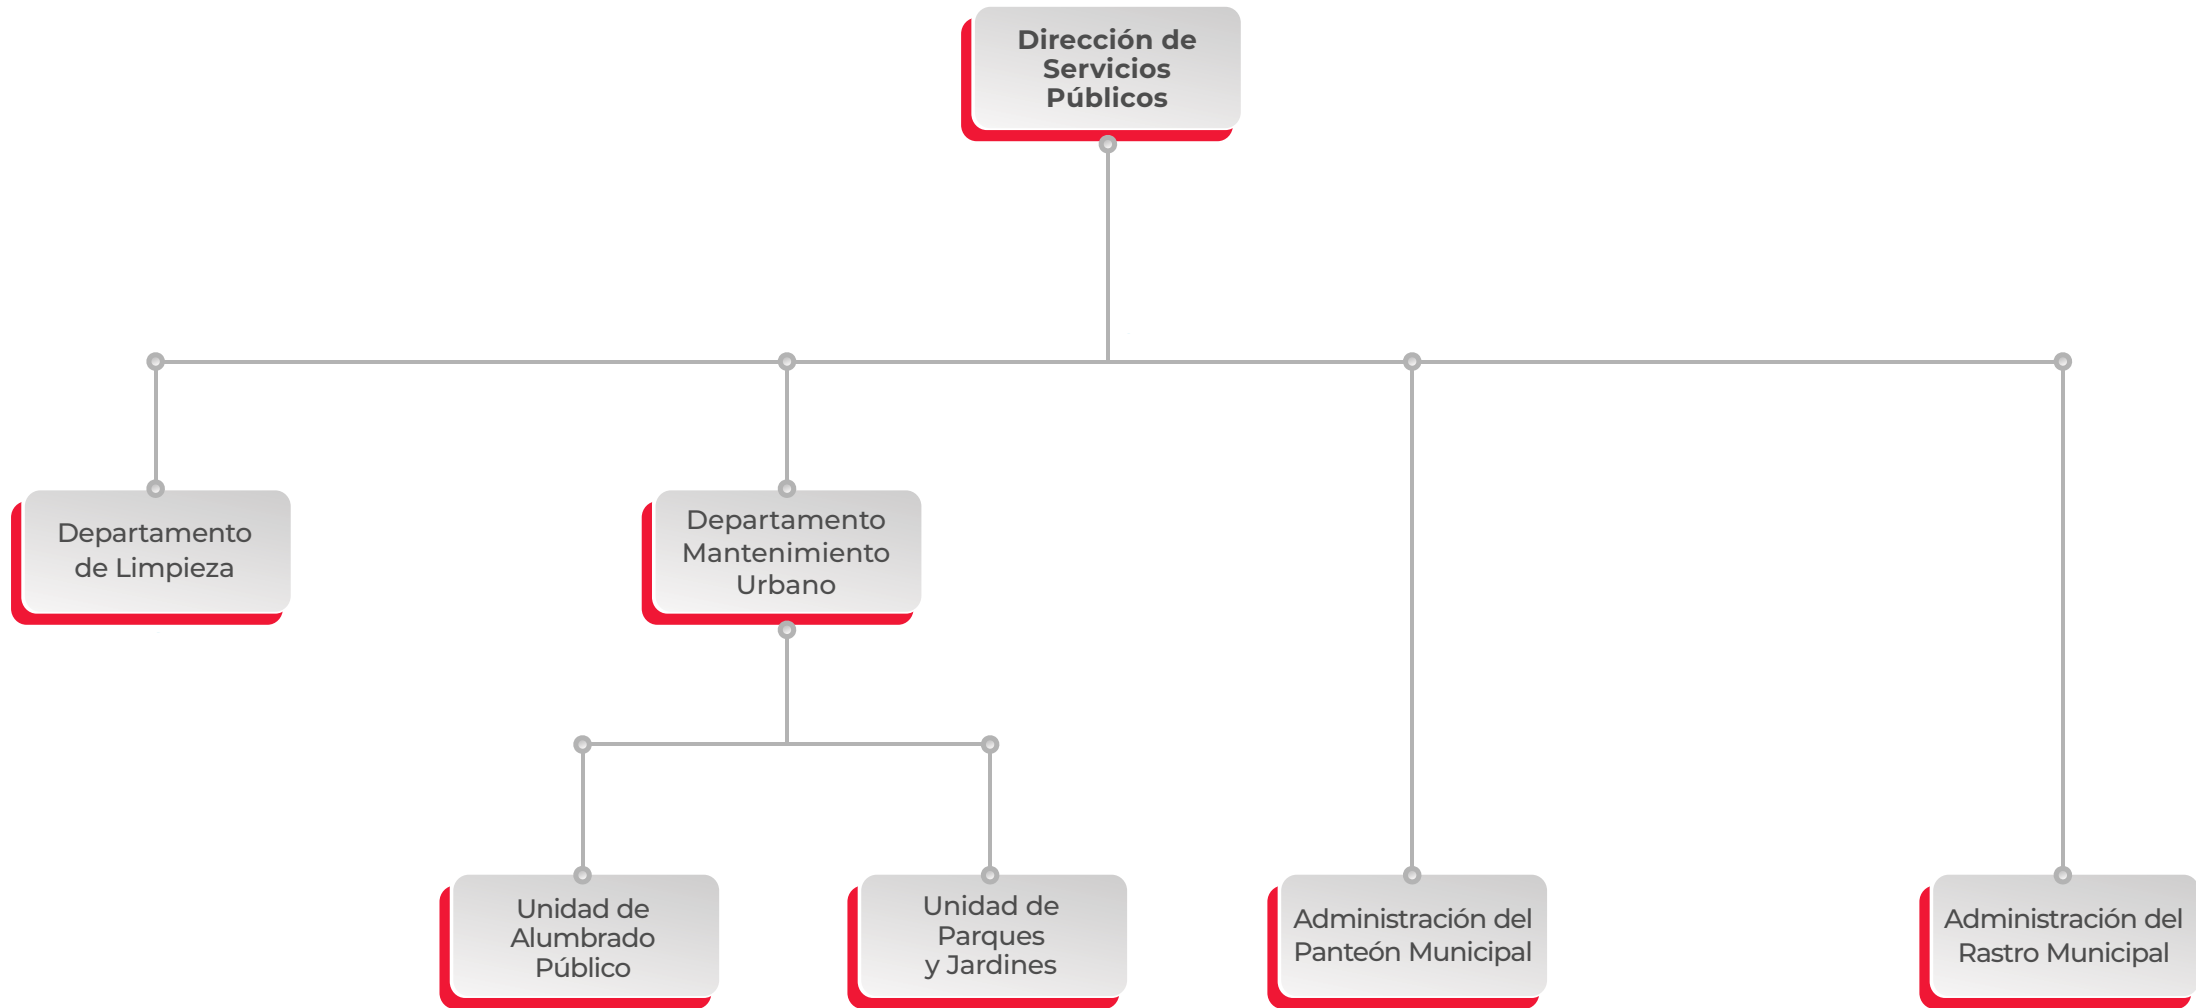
Dirección de Servicios Públicos

Departamento de Limpieza

Departamento Mantenimiento Urbano

Unidad de Alumbrado Público

Unidad de Parques y Jardines

Administración del Panteón Municipal

Administración del Rastro Municipal